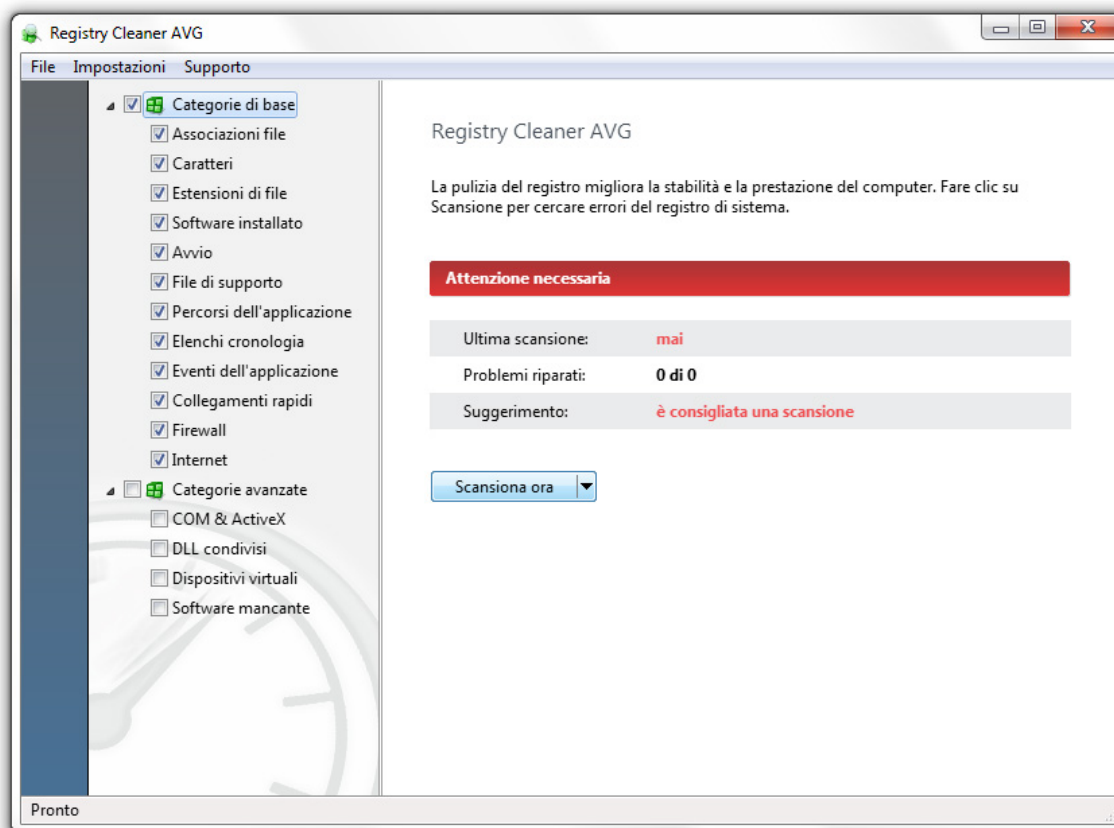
Registry Cleaner AVG

File Impostazioni Supporto

Categorie di base
Associazioni file
Caratteri
Estensioni di file
Software installato
Avvio
File di supporto
Percorsi dell'applicazione
Elenchi cronologia
Eventi dell'applicazione
Collegamenti rapidi
Firewall
Internet
Categorie avanzate
COM & ActiveX
DLL condivisi
Dispositivi virtuali
Software mancante

Registry Cleaner AVG

La pulizia del registro migliora la stabilità e la prestazione del computer. Fare clic su Scansione per cercare errori del registro di sistema.

Attenzione necessaria

| Ultima scansione: | mai |
|---|---|
| Problemi riparati: | 0 di 0 |
| Suggerimento: | è consigliata una scansione |

Scansiona ora

Pronto